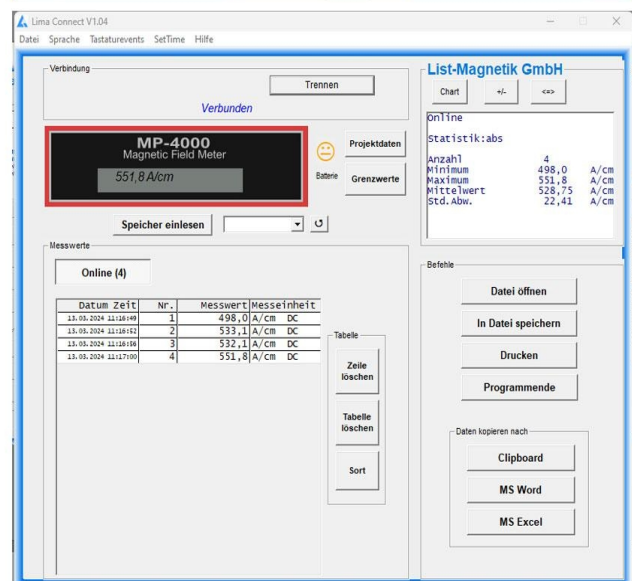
Lima Connect V1.04

Datei Sprache Tastaturevents SetTime Hilfe

Verbindung

Trennen

Verbunden

MP-4000
Magnetic Field Meter

551,8 A/cm

Batterie

Projektdaten

Grenzwerte

Speicher einlesen

Messwerte

Online (4)

| Datum Zeit | Nr. | Messwert | Messeinheit |
|---|---|---|---|
| 13.03.2024 11:16:49 | 1 | 498,0 | A/cm DC |
| 13.03.2024 11:16:52 | 2 | 533,1 | A/cm DC |
| 13.03.2024 11:16:56 | 3 | 532,1 | A/cm DC |
| 13.03.2024 11:17:00 | 4 | 551,8 | A/cm DC |

Tabelle

Zeile löschen

Tabelle löschen

Sort

List-Magnetik GmbH

Chart

+/-

<=>

Online

Statistik:abs

| | | |
|---|---|---|
| Anzahl | 4 | |
| Minimum | 498,0 | A/cm |
| Maximum | 551,8 | A/cm |
| Mittelwert | 528,75 | A/cm |
| Std.Abw. | 22,41 | A/cm |

Befehle

Datei öffnen

In Datei speichern

Drucken

Programmende

Daten kopieren nach

Clipboard

MS Word

MS Excel